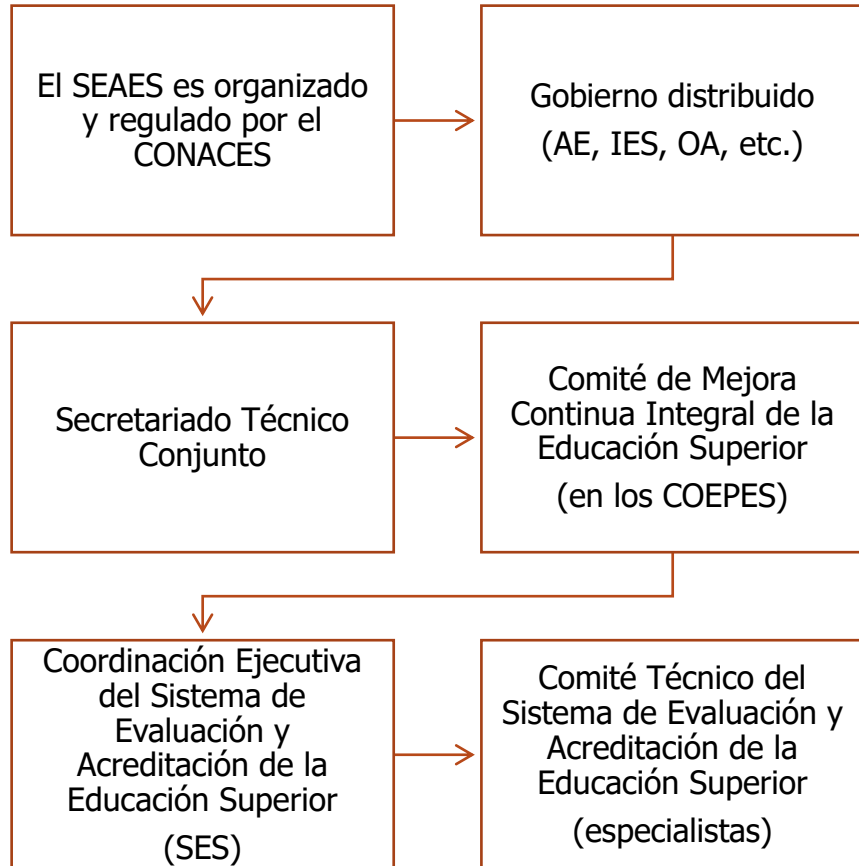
El SEAES es organizado y regulado por el CONACES

Gobierno distribuido
(AE, IES, OA, etc.)

Secretariado Técnico Conjunto

Comité de Mejora Continua Integral de la Educación Superior
(en los COEPES)

Coordinación Ejecutiva del Sistema de Evaluación y Acreditación de la Educación Superior
(SES)

Comité Técnico del Sistema de Evaluación y Acreditación de la Educación Superior
(especialistas)